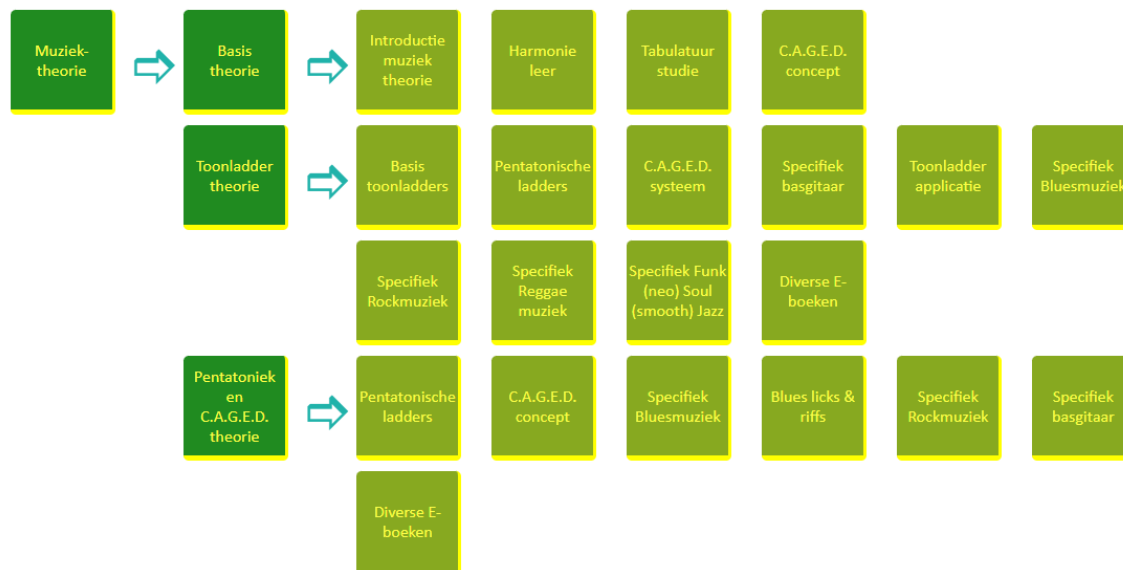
Muziek-theorie

Basis theorie

Introductie muziek theorie

Harmonie leer

Tabulatuur studie

C.A.G.E.D. concept

Toonladder theorie

Basis toonladders

Pentatonische ladders

C.A.G.E.D. systeem

Specifiek basgitaar

Toonladder applicatie

Specifiek Bluesmuziek

Specifiek Rockmuziek

Specifiek Reggae muziek

Specifiek Funk (neo) Soul (smooth) Jazz

Diverse E-boeken

Pentatoniek en C.A.G.E.D. theorie

Pentatonische ladders

C.A.G.E.D. concept

Specifiek Bluesmuziek

Blues licks & riffs

Specifiek Rockmuziek

Specifiek basgitaar

Diverse E-boeken